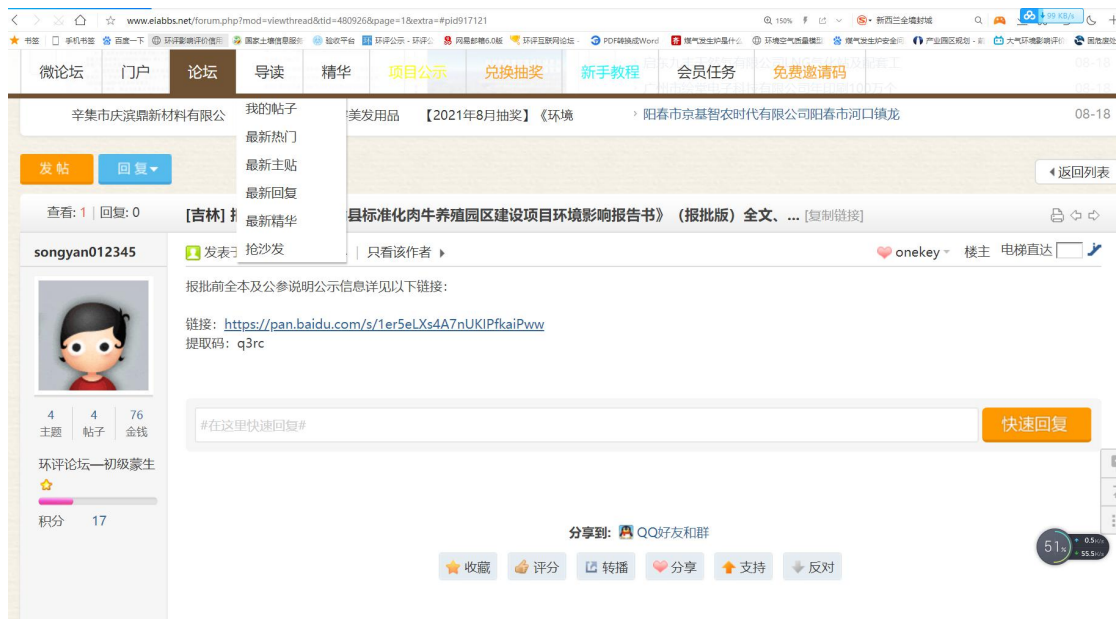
www.eiabbs.net/forum.php?mod=viewthread&tid=480926&page=1&extra=#pid917121

150% 新西兰全境封城

书签 手机书签 百度一下 环评影响评价信用 国家土壤信息服务 验收平台 环评公示 - 环评公 网易邮箱6.0版 环评互联网论坛 PDF转换成Word 煤气发生炉是什么 环境空气质量模型 煤气发生炉安全问 产业园区规划 - 新 大气环境影响评价 国危废处

微论坛 门户 论坛 导读 精华 项目公示 兑换抽奖 新手教程 会员任务 免费邀请码

我的帖子
最新热门
最新主贴
最新回复
最新精华
抢沙发

辛集市庆滨鼎新材料有限公司 美发用品 【2021年8月抽奖】《环境 阳春市京基智农时代有限公司阳春市河口镇龙 08-18

08-18

发帖 回复

返回列表

查看: 1 | 回复: 0

[吉林] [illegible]县标准化肉牛养殖园区建设项目环境影响报告书》（报批版）全文、... [复制链接]

songyan012345

发表于 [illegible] | 只看该作者

onekey 楼主 电梯直达

报批前全本及公参说明公示信息详见以下链接：

链接：https://pan.baidu.com/s/1er5eLXs4A7nUKIPfkaiPww
提取码：q3rc

| 4 | 4 | 76 |
|---|---|---|
| 主题 | 帖子 | 金钱 |

环评论坛—初级蒙生

积分 17

#在这里快速回复#

快速回复

分享到: QQ好友和群

收藏 评分 转播 分享 支持 反对

51%